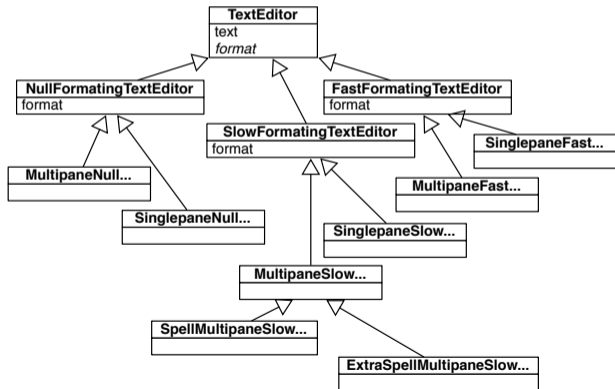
TextEditor
text
format

NullFormatingTextEditor
format

SlowFormatingTextEditor
format

FastFormatingTextEditor
format

SinglepaneFast...

MultipaneNull...

MultipaneFast...

SinglepaneNull...

SinglepaneSlow...

MultipaneSlow...

SpellMultipaneSlow...

ExtraSpellMultipaneSlow...